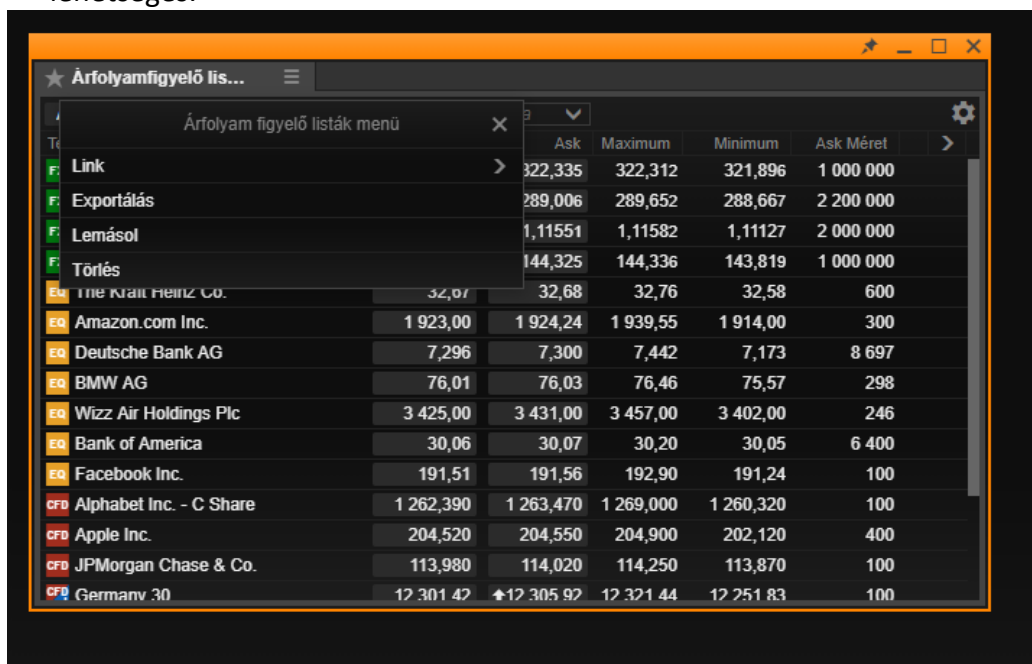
lehetséges.

Árfolyamfigyelő lis...

Árfolyam figyelő listák menü

Link
Exportálás
Lemásol
Törlés

| Te | | Ask | Maximum | Minimum | Ask Méret |
|---|---|---|---|---|---|
| FX | | 322,335 | 322,312 | 321,896 | 1 000 000 |
| FX | | 289,006 | 289,652 | 288,667 | 2 200 000 |
| FX | | 1,11551 | 1,11582 | 1,11127 | 2 000 000 |
| FX | | 144,325 | 144,336 | 143,819 | 1 000 000 |
| EQ The Kraft Heinz Co. | 32,67 | 32,68 | 32,76 | 32,58 | 600 |
| EQ Amazon.com Inc. | 1 923,00 | 1 924,24 | 1 939,55 | 1 914,00 | 300 |
| EQ Deutsche Bank AG | 7,296 | 7,300 | 7,442 | 7,173 | 8 697 |
| EQ BMW AG | 76,01 | 76,03 | 76,46 | 75,57 | 298 |
| EQ Wizz Air Holdings Plc | 3 425,00 | 3 431,00 | 3 457,00 | 3 402,00 | 246 |
| EQ Bank of America | 30,06 | 30,07 | 30,20 | 30,05 | 6 400 |
| EQ Facebook Inc. | 191,51 | 191,56 | 192,90 | 191,24 | 100 |
| CFD Alphabet Inc. - C Share | 1 262,390 | 1 263,470 | 1 269,000 | 1 260,320 | 100 |
| CFD Apple Inc. | 204,520 | 204,550 | 204,900 | 202,120 | 400 |
| CFD JPMorgan Chase & Co. | 113,980 | 114,020 | 114,250 | 113,870 | 100 |
| CFD Germany 30 | 12 301,42 | 12 305,92 | 12 321,44 | 12 251,83 | 100 |